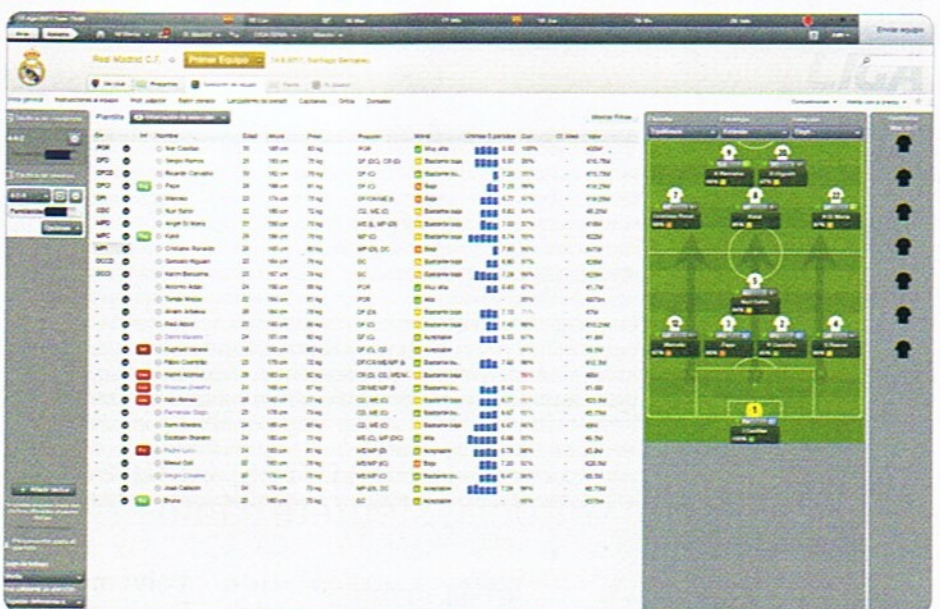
Enviar equipo

Real Madrid C.F.

Primer Equipo

Plantilla

Pos | Nombre | Edad | Altura | Peso | Posición | Moral | Cond
--- | --- | --- | --- | --- | --- | --- | ---
POR | Iker Casillas | 30 | | | POR | Muy alta |
DFD | Sergio Ramos | | | | DF (DC, CR ID) | Bastante bu... |
DFCD | Ricardo Carvalho | | | | DF (C) | |
DFCI | Pepe | | | | DF (C) | Bajo |
DFI | Marcelo | | | | DF/CR/ME (I) | |
CDC | Nuri Sahin | | | | | |
MC | Ángel Di María | | | | | |
MPC | Kaká | | | | MP (C) | |
MPI | Cristiano Ronaldo | | | | | |
DCCD | Gonzalo Higuaín | | | | DC | |
DCCI | Karim Benzema | | | | DC | |
- | Antonio Adán | | | | POR | |
- | Tomás Mejías | | | | POR | |
- | Álvaro Arbeloa | | | | DF (D) | |
- | Raúl Albiol | | | | DF (C) | |
- | Raphaël Varane | | | | DF (C) | |
- | Fábio Coentrão | | | | | |
- | Hamit Altıntop | | | | | |
- | Xabi Alonso | | | | | |
- | Sami Khedira | | | | | |
- | Esteban Granero | | | | | |
- | Mesut Özil | | | | MP (C) | |
- | José Callejón | | | | | |
- | Bruno | | | | | |

4-4-2

Casillas